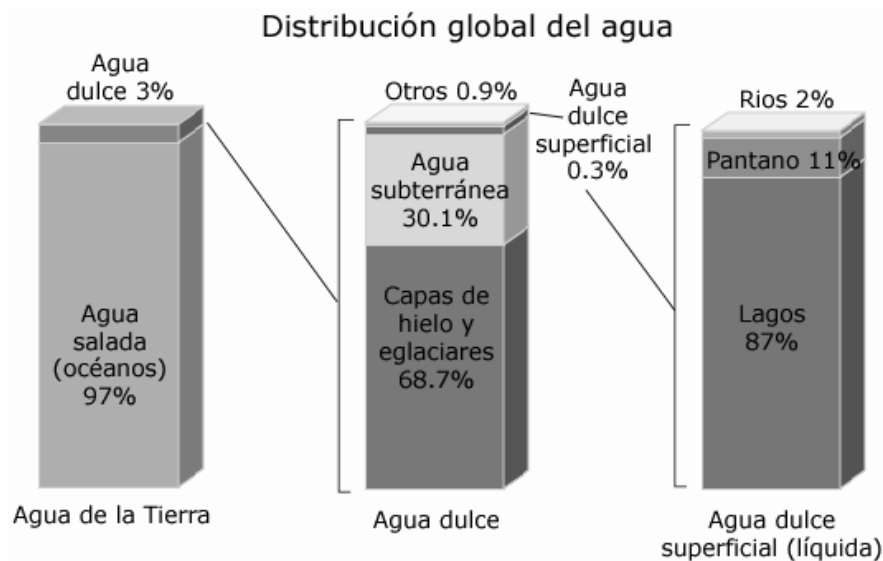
Distribución global del agua

Agua dulce 3%

Agua salada (océanos) 97%

Agua de la Tierra

Otros 0.9%

Agua dulce superficial 0.3%

Agua subterránea 30.1%

Capas de hielo y eglaciares 68.7%

Agua dulce

Rios 2%

Pantano 11%

Lagos 87%

Agua dulce superficial (líquida)